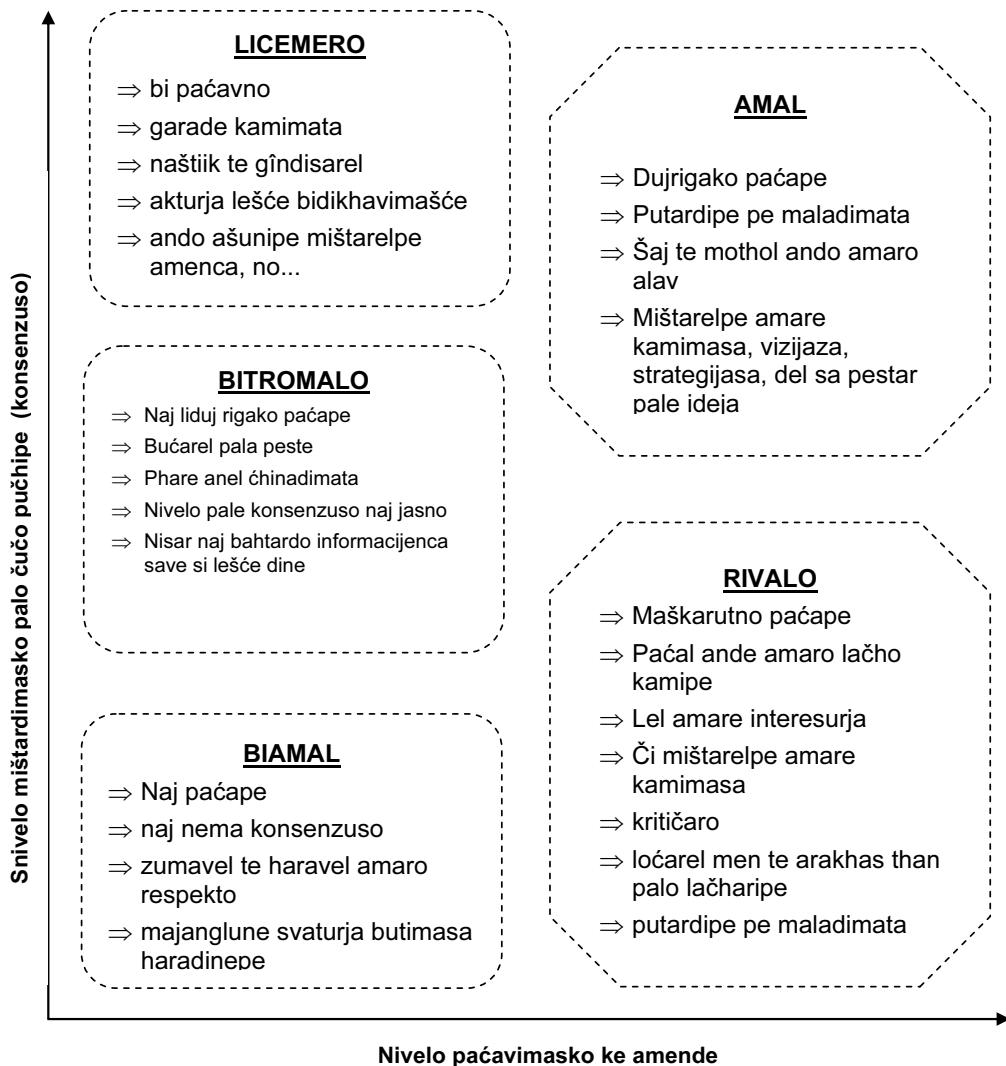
LICEMERO
⇒ bi paćavno
⇒ garade kamimata
⇒ naštiik te gîndisarel
⇒ akturja lešće bidikhavimašće
⇒ ando ašunipe mištarelpe amenca, no...

AMAL
⇒ Dujrigako paćape
⇒ Putardipe pe maladimata
⇒ Šaj te mothol ando amaro alav
⇒ Mištarelpe amare kamimasa, vizijaza, strategijasa, del sa pestar pale ideja

BITROMALO
⇒ Naj liduj rigako paćape
⇒ Bućarel pala peste
⇒ Phare anel ćhinadimata
⇒ Nivelo pale konsenzuso naj jasno
⇒ Nisar naj bahtardo informacijenca save si lešće dine

RIVALO
⇒ Maškarutno paćape
⇒ Paćal ande amaro lačho kamipe
⇒ Lel amare interesurja
⇒ Či mištarelpe amare kamimasa
⇒ kritičaro
⇒ loćarel men te arakhas than palo lačharipe
⇒ putardipe pe maladimata

BIAMAL
⇒ Naj paćape
⇒ naj nema konsenzuso
⇒ zumavel te haravel amaro respekto
⇒ majanglune svaturja butimasa haradinepe

Snivelo mištardimasko palo čučo pučhipe (konsenzuso)

Nivelo paćavimasko ke amende